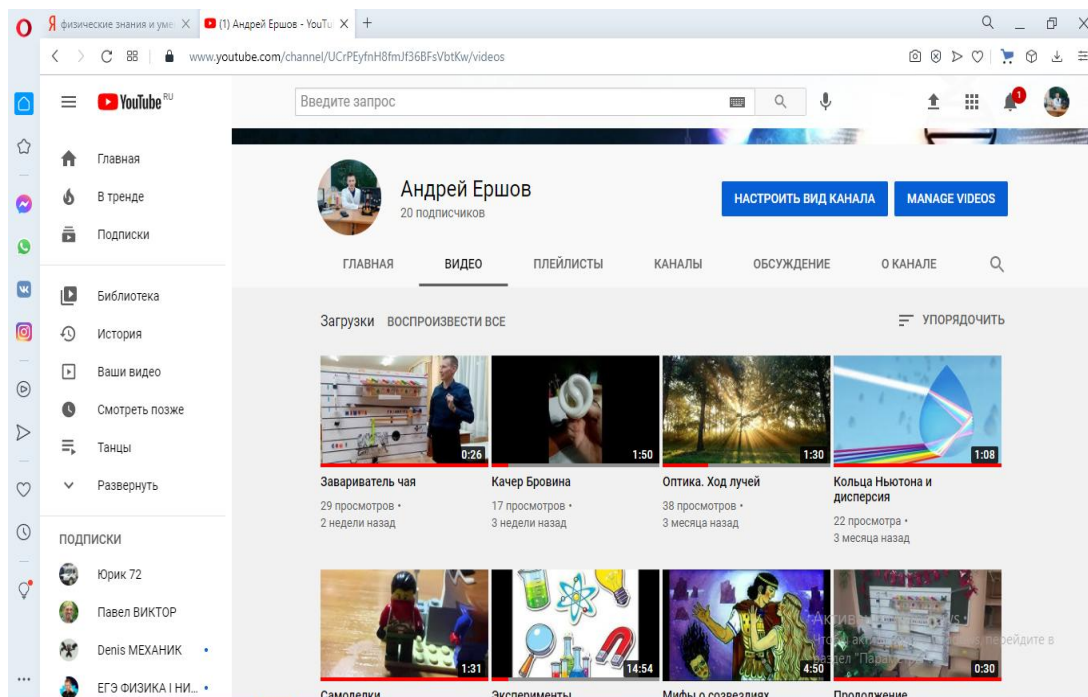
Я физические знания и уме ✕
(1) Андрей Ершов - YouTu ✕
+

www.youtube.com/channel/UCrPEyfnH8fmJf36BFsVbtKw/videos

YouTube RU

Введите запрос

1

Главная
В тренде
Подписки

Библиотека
История
Ваши видео
Смотреть позже
Танцы
Развернуть

ПОДПИСКИ
Юрик 72
Павел ВИКТОР
Denis МЕХАНИК
ЕГЭ ФИЗИКА I НИ...

Андрей Ершов
20 подписчиков

НАСТРОИТЬ ВИД КАНАЛА
MANAGE VIDEOS

ГЛАВНАЯ
ВИДЕО
ПЛЕЙЛИСТЫ
КАНАЛЫ
ОБСУЖДЕНИЕ
О КАНАЛЕ

Загрузки ВОСПРОИЗВЕСТИ ВСЕ
УПОРЯДОЧИТЬ

0:26
Завариватель чая
29 просмотров • 2 недели назад

1:50
Качер Бровина
17 просмотров • 3 недели назад

1:30
Оптика. Ход лучей
38 просмотров • 3 месяца назад

1:08
Кольца Ньютона и дисперсия
22 просмотра • 3 месяца назад

1:31
Самоделки

14:54
Эксперименты

4:50
Мифы о созвездиях

0:30
Продолжение

Активация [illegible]
Чтобы акти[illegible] перейдите в раздел "Пара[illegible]